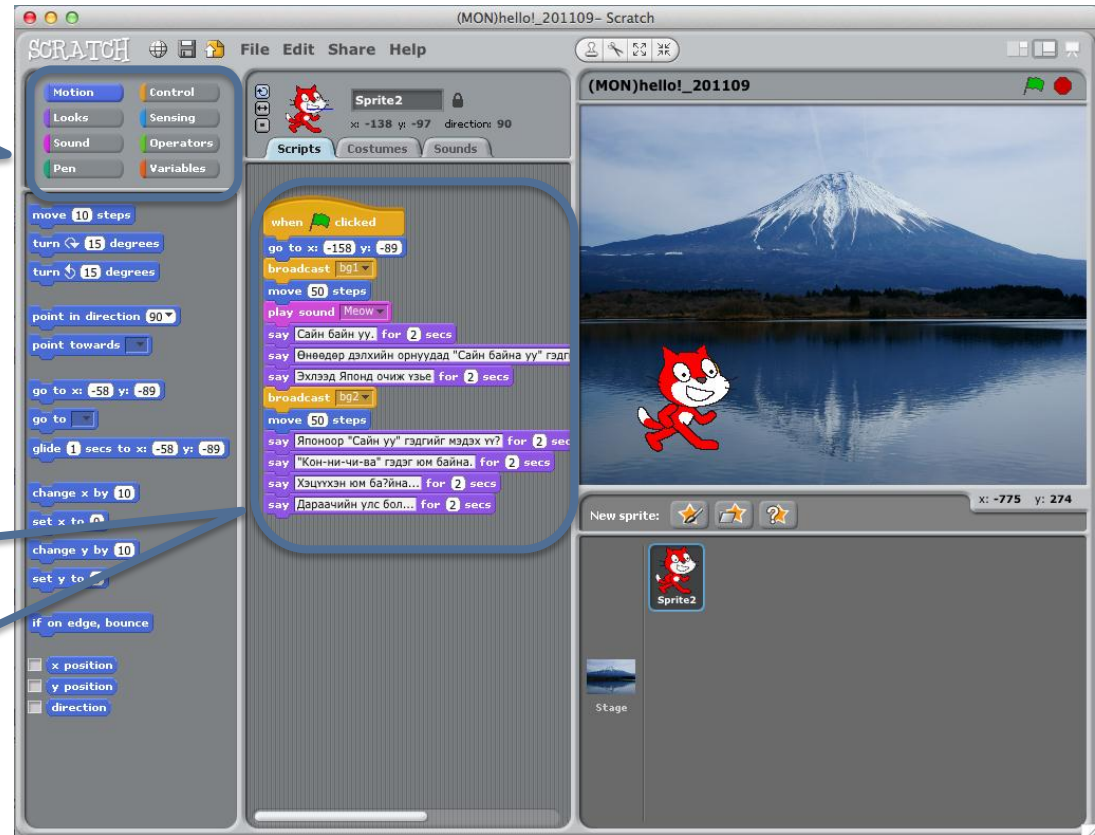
(MON)hello!_201109- Scratch

SCRATCH File Edit Share Help

Motion
Control
Looks
Sensing
Sound
Operators
Pen
Variables

move 10 steps
turn 15 degrees
turn 15 degrees
point in direction 90
point towards
go to x: -58 y: -89
go to
glide 1 secs to x: -58 y: -89
change x by 10
set x to 0
change y by 10
set y to
if on edge, bounce
x position
y position
direction

Sprite2
x: -138 y: -97 direction: 90
Scripts
Costumes
Sounds

when clicked
go to x: -158 y: -89
broadcast bg1
move 50 steps
play sound Meow
say Сайн байн уу. for 2 secs
say Өнөөдөр дэлхийн орнуудад "Сайн байна уу" гэдг
say Эхлээд Японд очиж үзье for 2 secs
broadcast bg2
move 50 steps
say Японоор "Сайн уу" гэдгийг мэдэх үү? for 2 sec
say "Кон-ни-чи-ва" гэдэг юм байна. for 2 secs
say Хэцүүхэн юм ба?йна... for 2 secs
say Дараачийн улс бол... for 2 secs

(MON)hello!_201109

x: -775 y: 274
New sprite:
Sprite2
Stage